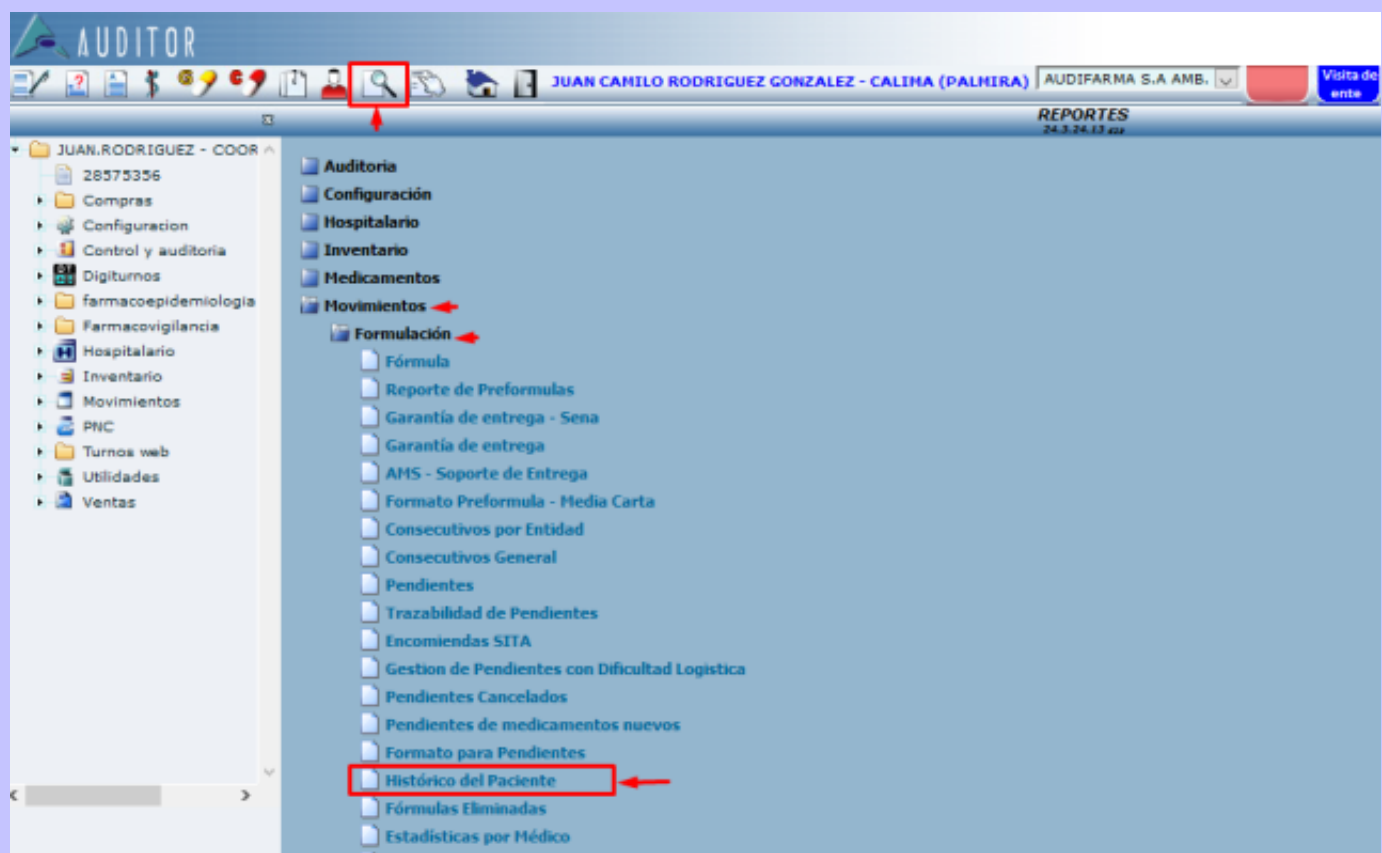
AUDITOR

JUAN CAMILO RODRIGUEZ GONZALEZ - CALIMA (PALMIRA) AUDIFARMA S.A AMB.

Visita de ente

REPORTES
24.3.24.13 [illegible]

JUAN.RODRIGUEZ - COOR
28575356
Compras
Configuracion
Control y auditoria
Digiturnos
farmacoepidemiologia
Farmacovigilancia
Hospitalario
Inventario
Movimientos
PNC
Turnos web
Utilidades
Ventas

Auditoria
Configuración
Hospitalario
Inventario
Medicamentos
Movimientos
Formulación
Fórmula
Reporte de Preformulas
Garantía de entrega - Sena
Garantía de entrega
AMS - Soporte de Entrega
Formato Preformula - Media Carta
Consecutivos por Entidad
Consecutivos General
Pendientes
Trazabilidad de Pendientes
Encomiendas SITA
Gestion de Pendientes con Dificultad Logistica
Pendientes Cancelados
Pendientes de medicamentos nuevos
Formato para Pendientes
Histórico del Paciente
Fórmulas Eliminadas
Estadísticas por Médico